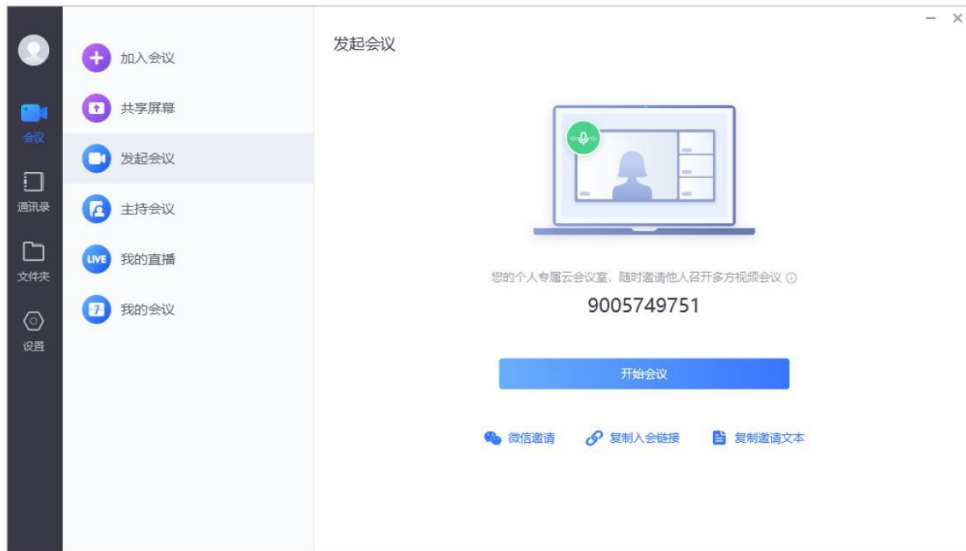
会议

通讯录

文件夹

设置

加入会议

共享屏幕

发起会议

主持会议

LIVE 我的直播

7 我的会议

发起会议

您的个人专属云会议室，随时邀请他人召开多方视频会议

9005749751

开始会议

微信邀请

复制入会链接

复制邀请文本